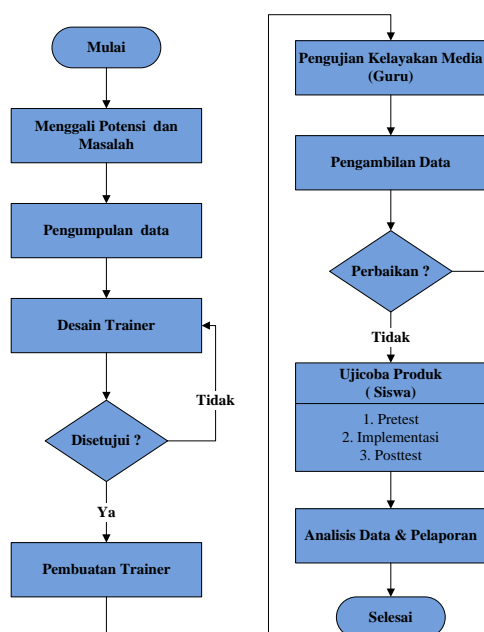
Mulai

Menggali Potensi dan Masalah

Pengumpulan data

Desain Trainer

Disetujui ?

Tidak

Ya

Pembuatan Trainer

Pengujian Kelayakan Media (Guru)

Pengambilan Data

Perbaikan ?

Tidak

Ujicoba Produk ( Siswa)

1. Pretest
2. Implementasi
3. Posttest

Analisis Data & Pelaporan

Selesai